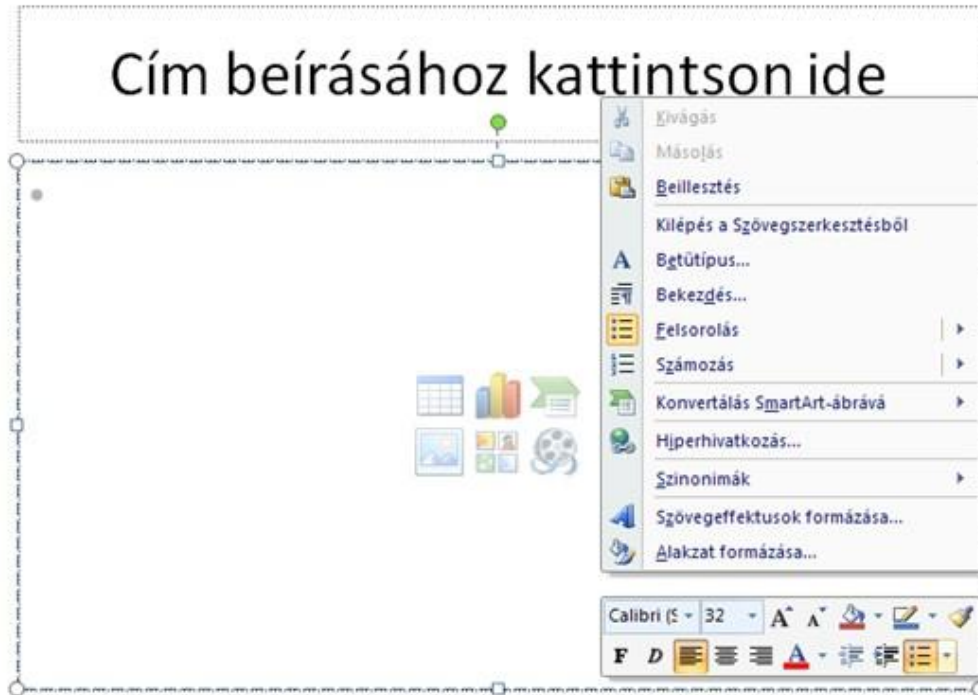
Cím beírásához kattintson ide

Kivágás
Másolás
Beillesztés
Kilépés a Szövegszerkesztésből
Betűtípus...
Bekezdés...
Felsorolás
Számozás
Konvertálás SmartArt-ábrává
Hiperhivatkozás...
Szinonimák
Szövegeffektusok formázása...
Alakzat formázása...

Calibri (S 32 A A
F D A